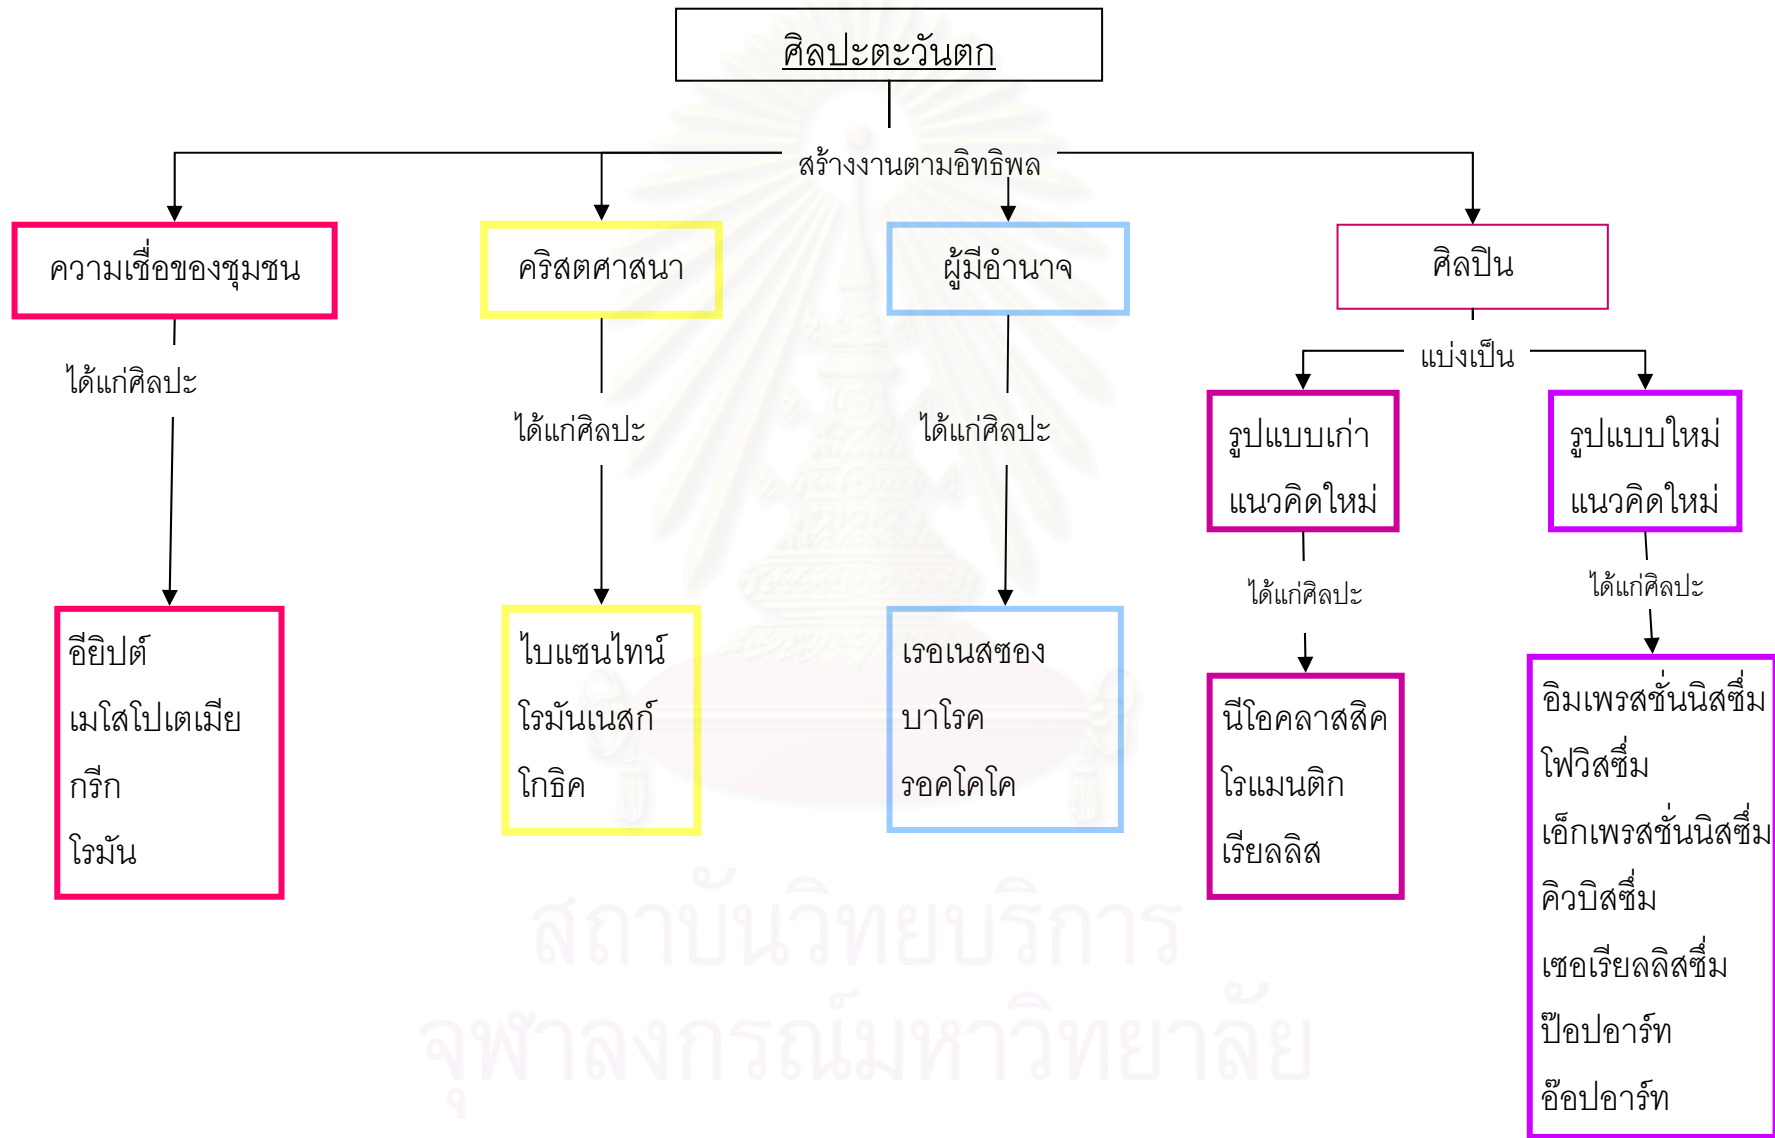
ศิลปะตะวันตก

สร้างงานตามอิทธิพล

ความเชื่อของชุมชน

ได้แก่ศิลปะ

อียิปต์
เมโสโปเตเมีย
กรีก
โรมัน

คริสตศาสนา

ได้แก่ศิลปะ

ไบแซนไทน์
โรมันเนสก์
โกธิค

ผู้มีอำนาจ

ได้แก่ศิลปะ

เรอเนสซอง
บาโรค
รอคโคโค

ศิลปิน

แบ่งเป็น

รูปแบบเก่า แนวคิดใหม่

ได้แก่ศิลปะ

นีโอคลาสสิค
โรแมนติก
เรียลลิส

รูปแบบใหม่ แนวคิดใหม่

ได้แก่ศิลปะ

อิมเพรสชั่นนิสซึ่ม
โฟวิสซึ่ม
เอ็กเพรสชั่นนิสซึ่ม
คิวบิสซึ่ม
เซอเรียลลิสซึ่ม
ป๊อปอาร์ท
อ๊อปอาร์ท

สถาบันวิทยบริการ
จุฬาลงกรณ์มหาวิทยาลัย